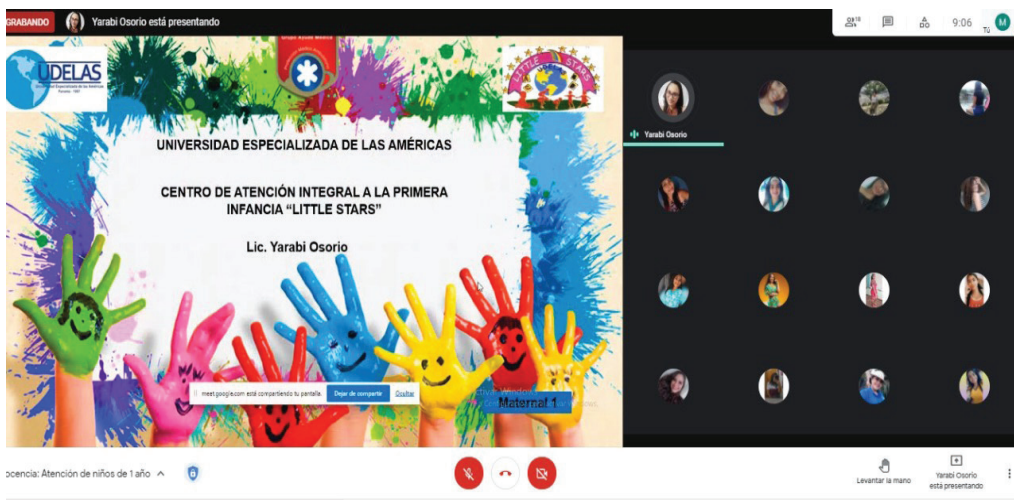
GRABANDO Yarabi Osorio está presentando

18 9:06 TÚ M

UDELAS

LITTLE STARS

UNIVERSIDAD ESPECIALIZADA DE LAS AMÉRICAS

CENTRO DE ATENCIÓN INTEGRAL A LA PRIMERA INFANCIA "LITTLE STARS"

Lic. Yarabi Osorio

meet.google.com está compartiendo tu pantalla. Dejar de compartir Ocultar

Maternal 1

Yarabi Osorio

ocencia: Atención de niños de 1 año

Levantar la mano

Yarabi Osorio está presentando